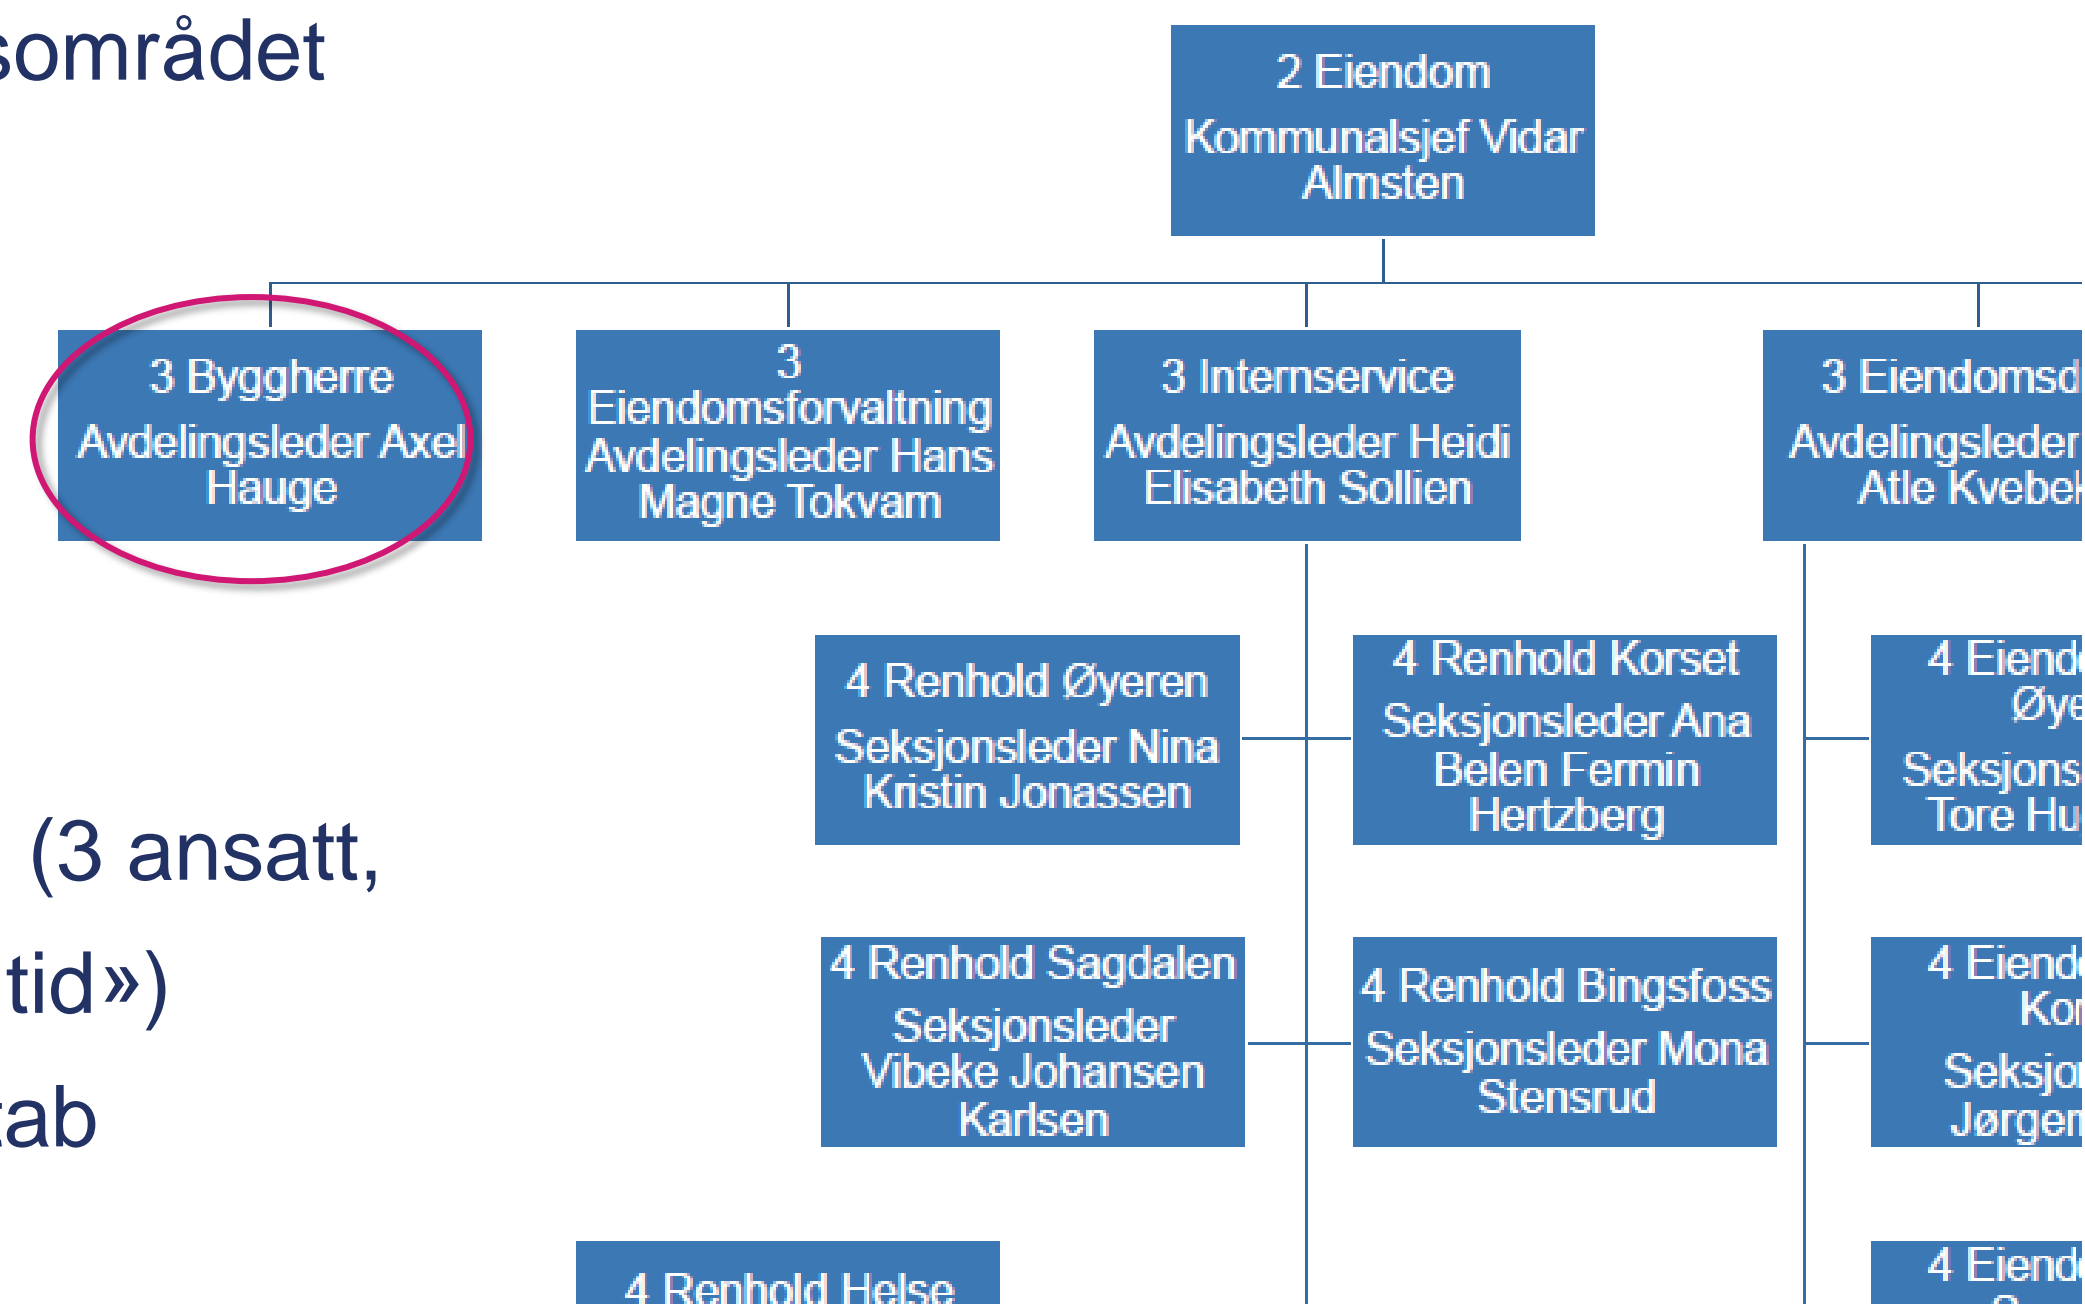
området

(3 ansatt,

tid»)

ab

2 Eiendom
Kommunalsjef Vidar Almsten

3 Byggherre
Avdelingsleder Axel Hauge

3 Eiendomsforvaltning
Avdelingsleder Hans Magne Tokvam

3 Internservice
Avdelingsleder Heidi Elisabeth Sollien

3 Eiendomsd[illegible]
Avdelingsleder Atle Kvebe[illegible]

4 Renhold Øyeren
Seksjonsleder Nina Kristin Jonassen

4 Renhold Korset
Seksjonsleder Ana Belen Fermin Hertzberg

4 Eiend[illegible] Øye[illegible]
Seksjons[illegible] Tore Hu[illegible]

4 Renhold Sagdalen
Seksjonsleder Vibeke Johansen Karlsen

4 Renhold Bingsfoss
Seksjonsleder Mona Stensrud

4 Eiend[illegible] Kor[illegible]
Seksjo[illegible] Jørgen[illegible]

4 Renhold Helse

4 Eiend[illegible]